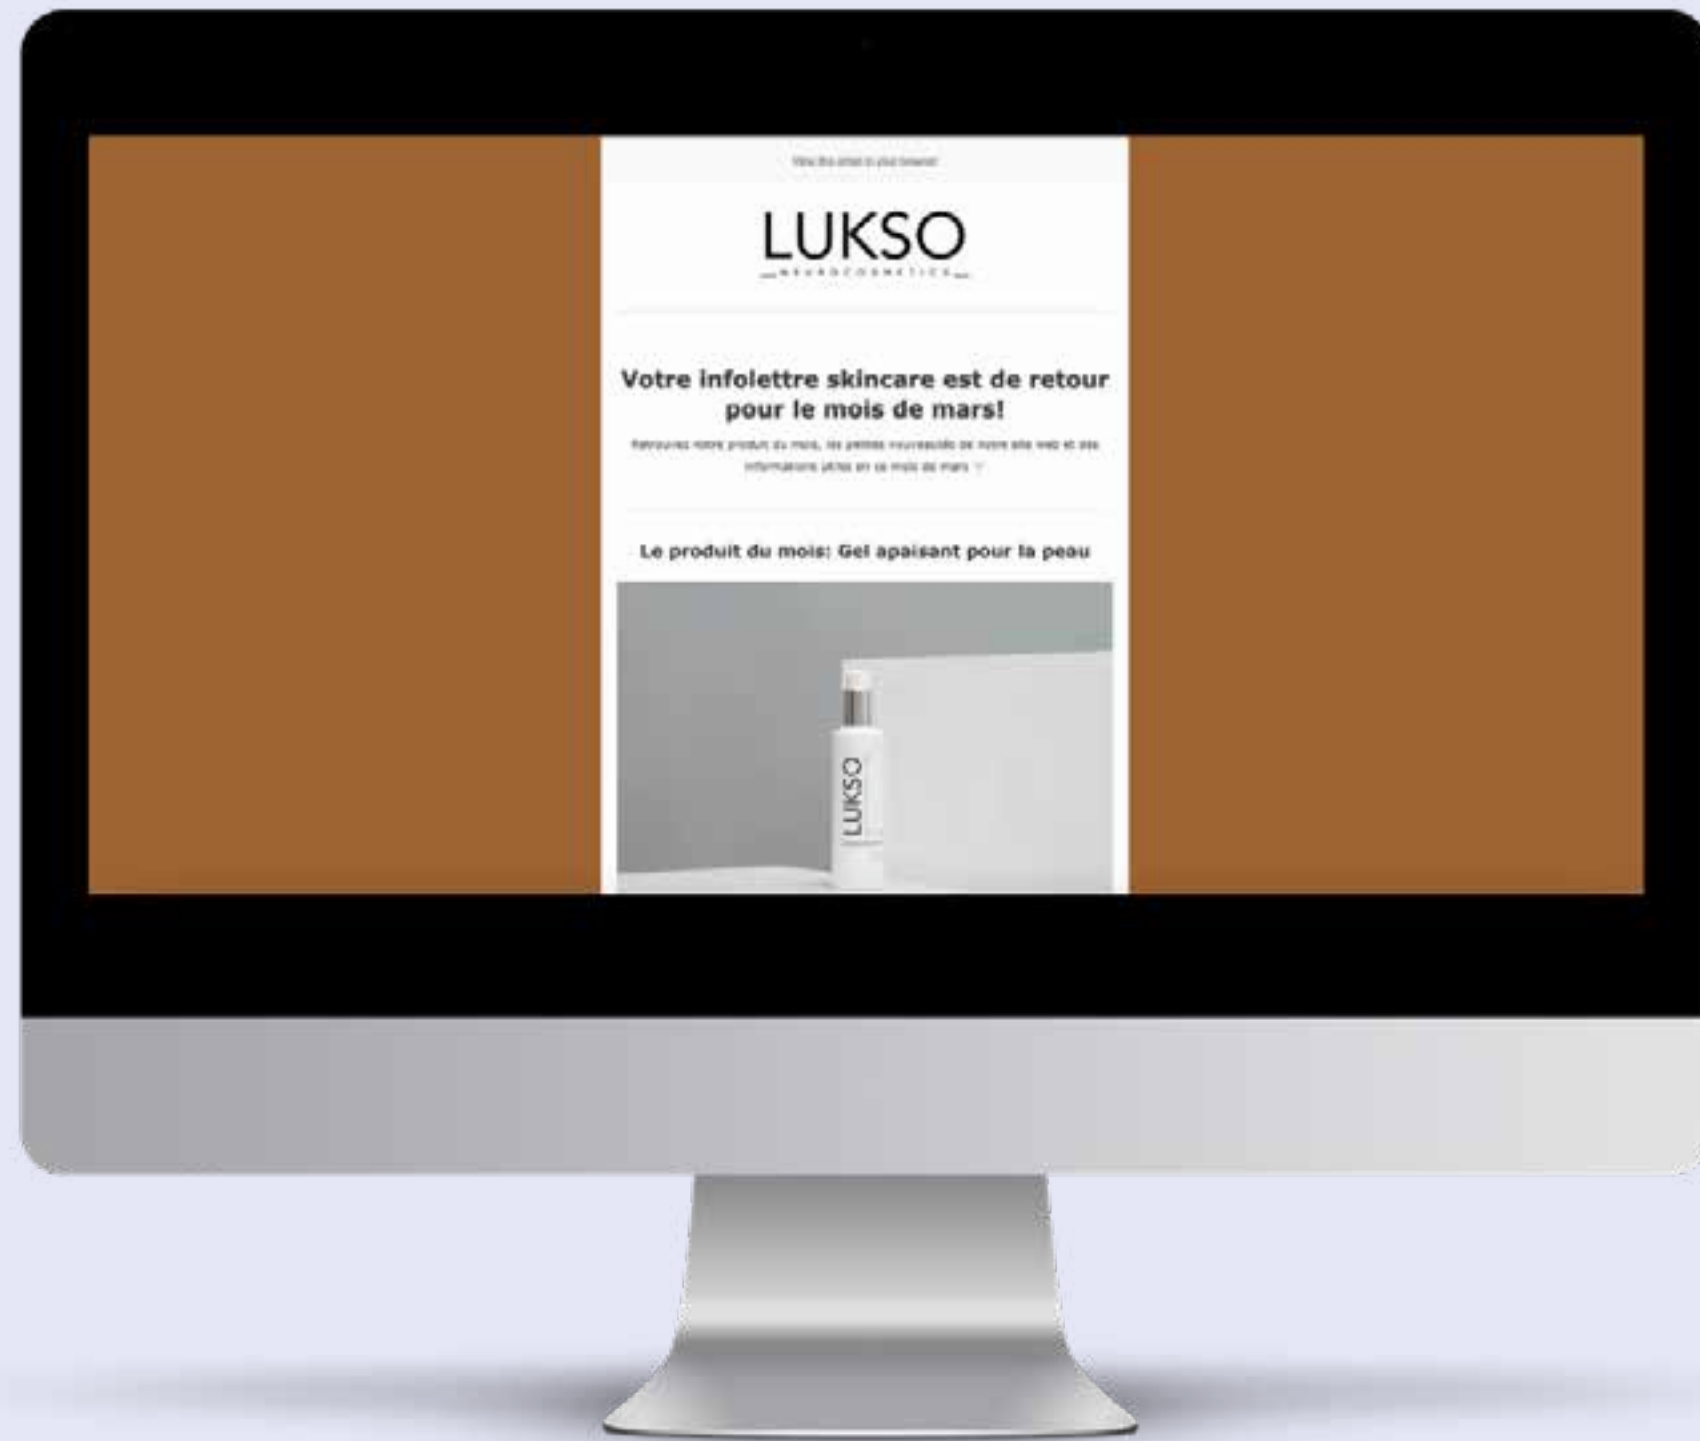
View this email in your browser

LUKSO
NEUROCOSMETICS

Votre infolettre skincare est de retour pour le mois de mars!

Retrouvez notre produit du mois, les petites nouveautés de notre site web et des informations utiles en ce mois de mars !

Le produit du mois: Gel apaisant pour la peau

LUKSO